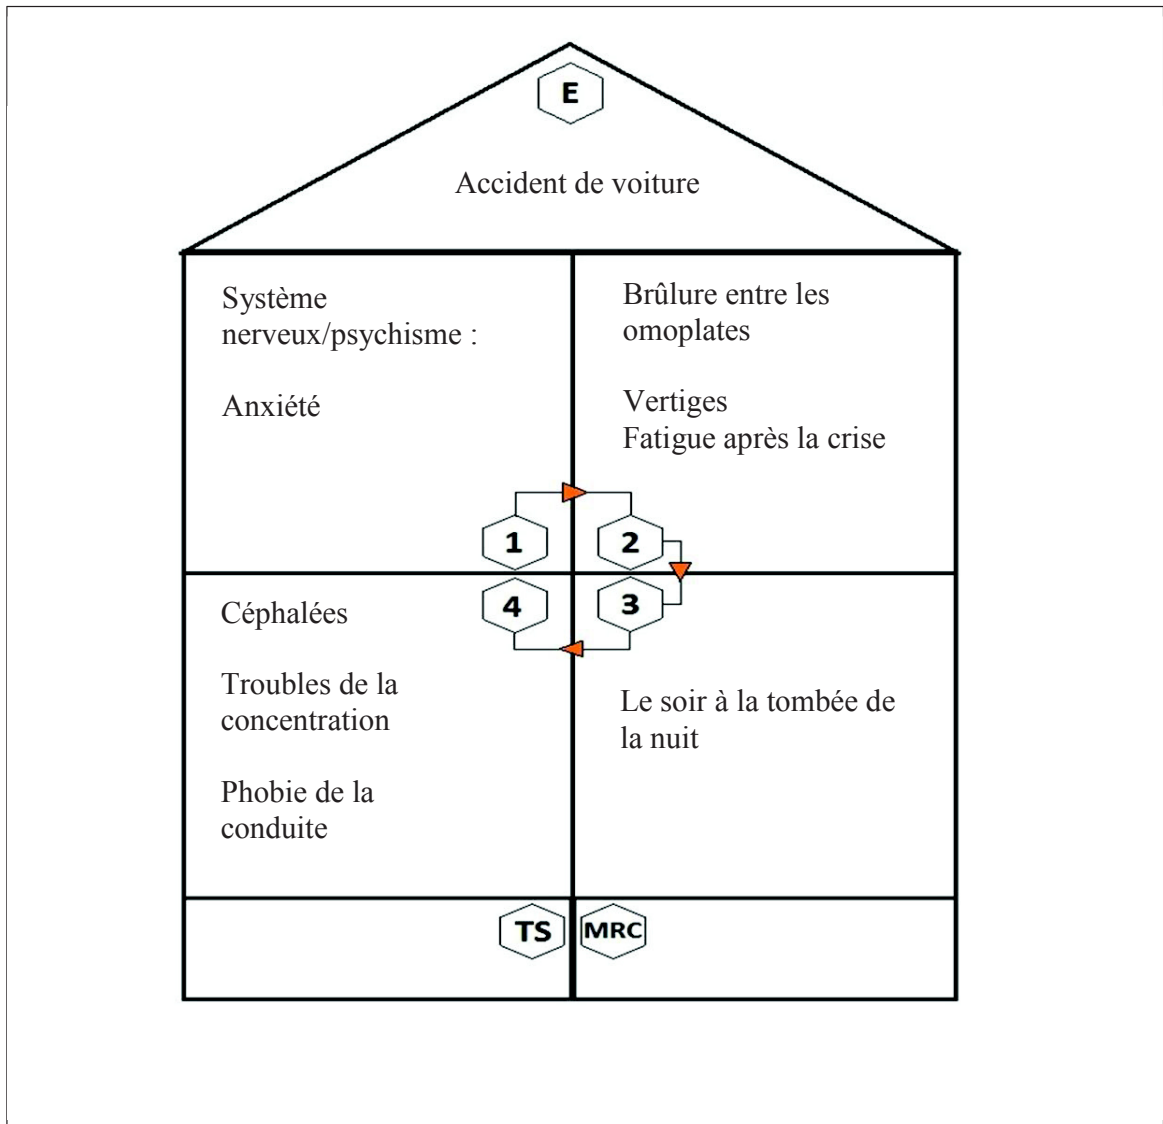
E

Accident de voiture

Système nerveux/psychisme :

Anxiété

Brûlure entre les omoplates

Vertiges
Fatigue après la crise

1

2

4

3

Céphalées

Troubles de la concentration

Phobie de la conduite

Le soir à la tombée de la nuit

TS

MRC